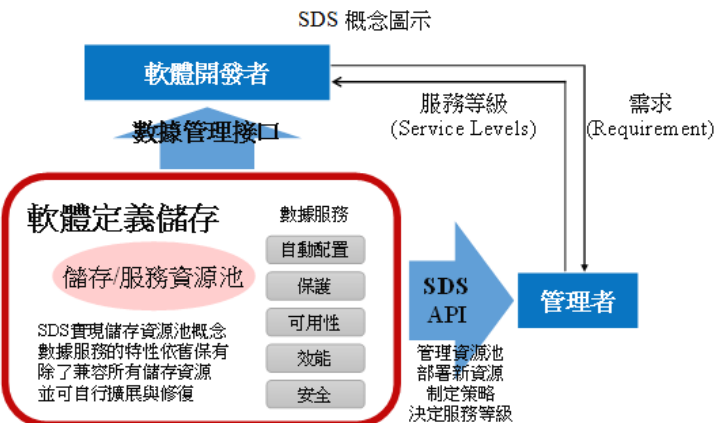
SDS 概念圖示

軟體開發者

數據管理接口

服務等級
(Service Levels)

需求
(Requirement)

軟體定義儲存

數據服務

儲存/服務資源池

自動配置

保護

可用性

效能

安全

SDS實現儲存資源池概念
數據服務的特性依舊保有
除了兼容所有儲存資源
並可自行擴展與修復

SDS
API

管理者

管理資源池
部署新資源
制定策略
決定服務等級